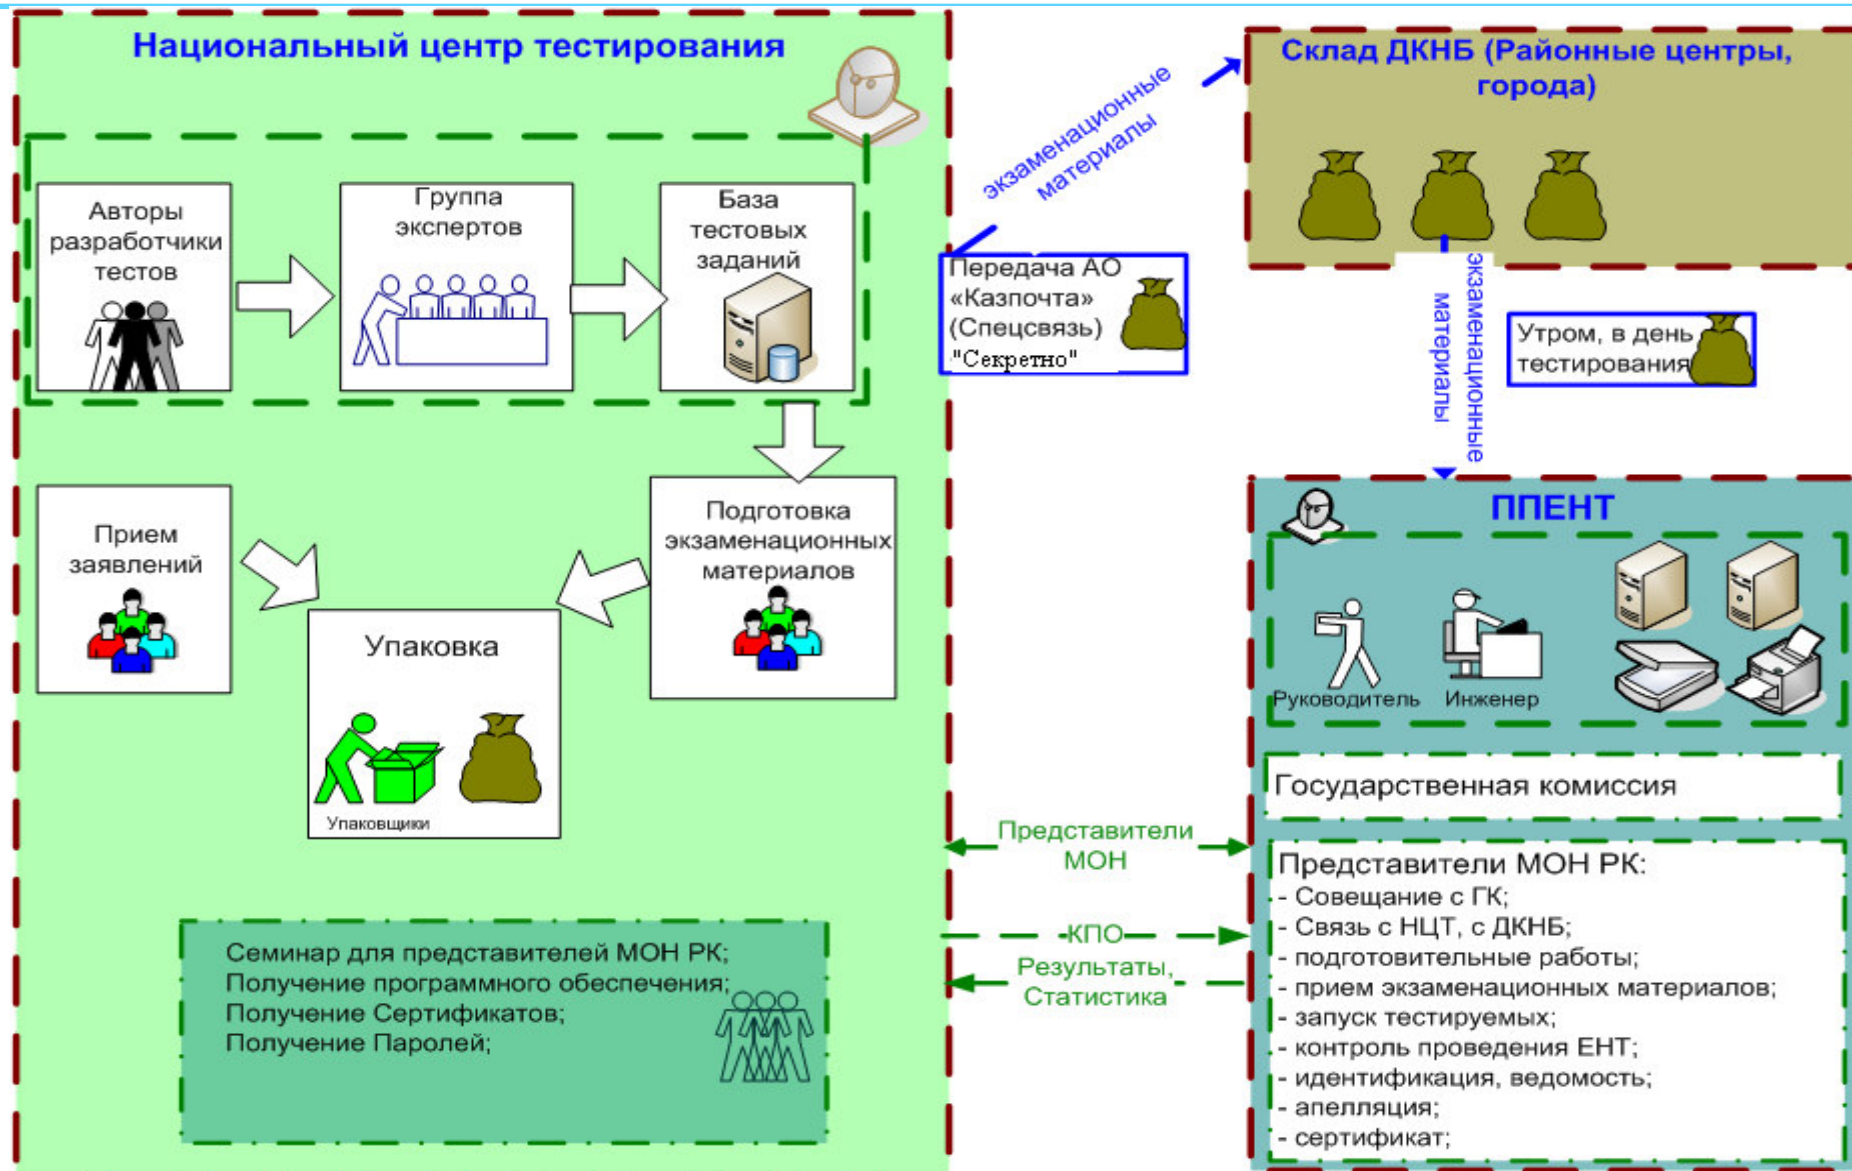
Национальный центр тестирования

Авторы разработчики тестов

Группа экспертов

База тестовых заданий

Прием заявлений

Подготовка экзаменационных материалов

Упаковка

Упаковщики

Семинар для представителей МОН РК;
Получение программного обеспечения;
Получение Сертификатов;
Получение Паролей;

экзаменационные материалы

Склад ДКНБ (Районные центры, города)

Передача АО «Казпочта» (Спецсвязь) "Секретно"

экзаменационные материалы

Утром, в день тестирования

ППЕНТ

Руководитель

Инженер

Государственная комиссия

Представители МОН

КПО

Результаты, Статистика

Представители МОН РК:
- Совещание с ГК;
- Связь с НЦТ, с ДКНБ;
- подготовительные работы;
- прием экзаменационных материалов;
- запуск тестируемых;
- контроль проведения ЕНТ;
- идентификация, ведомость;
- апелляция;
- сертификат;